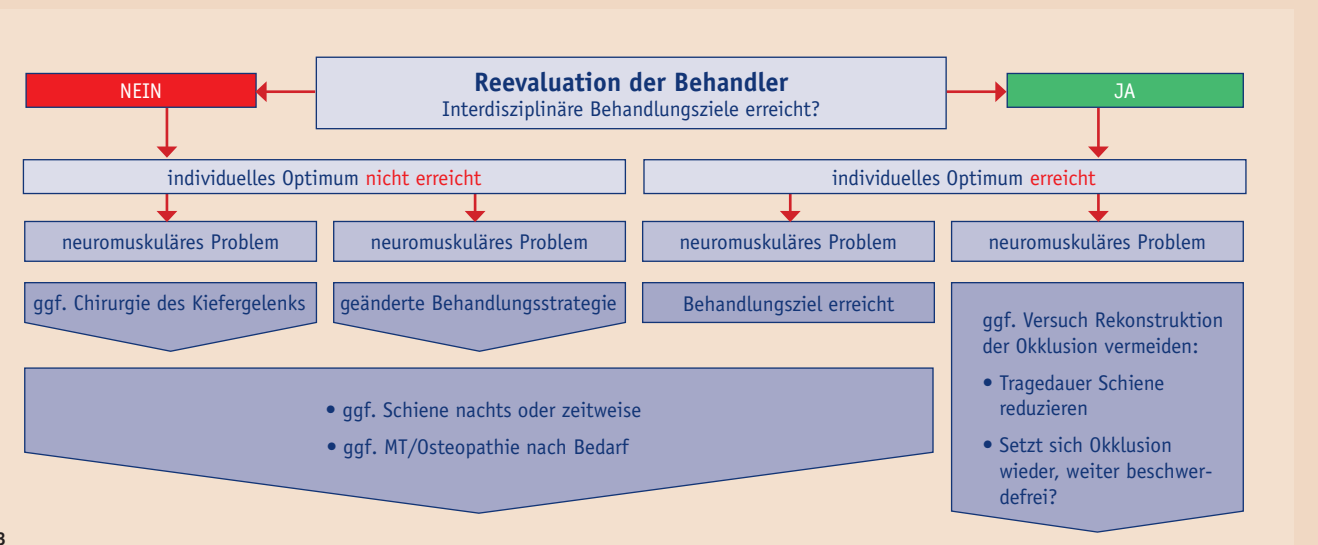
NEIN

Reevaluation der Behandler
Interdisziplinäre Behandlungsziele erreicht?

JA

individuelles Optimum nicht erreicht

individuelles Optimum erreicht

neuromuskuläres Problem

neuromuskuläres Problem

neuromuskuläres Problem

neuromuskuläres Problem

ggf. Chirurgie des Kiefergelenks

geänderte Behandlungsstrategie

Behandlungsziel erreicht

ggf. Versuch Rekonstruktion der Okklusion vermeiden:

• Tragedauer Schiene reduzieren

• Setzt sich Okklusion wieder, weiter beschwerdefrei?

• ggf. Schiene nachts oder zeitweise

• ggf. MT/Osteopathie nach Bedarf

8